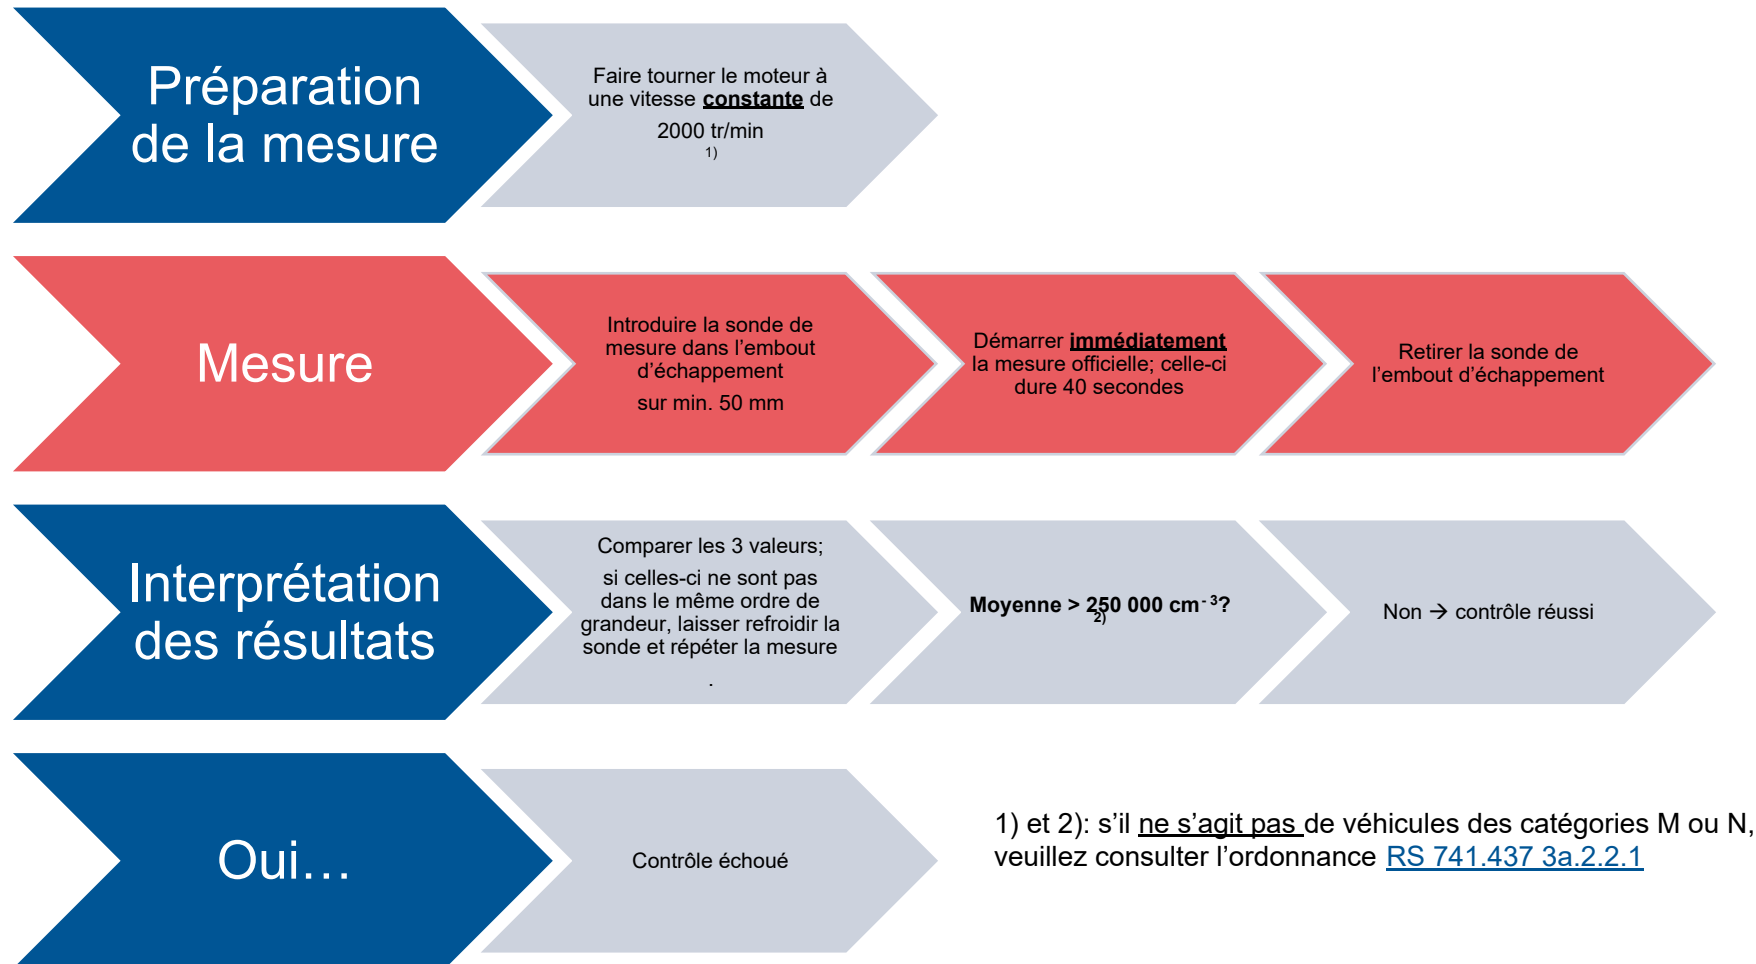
Préparation de la mesure

Faire tourner le moteur à une vitesse constante de 2000 tr/min
1)

Mesure

Introduire la sonde de mesure dans l'embout d'échappement

sur min. 50 mm

Démarrer immédiatement la mesure officielle; celle-ci dure 40 secondes

Retirer la sonde de l'embout d'échappement

Interprétation des résultats

Comparer les 3 valeurs;

si celles-ci ne sont pas dans le même ordre de grandeur, laisser refroidir la sonde et répéter la mesure

.

Moyenne > 250 000 $cm^{-3}$? 2)

Non → contrôle réussi

Oui…

Contrôle échoué

1) et 2): s'il ne s'agit pas de véhicules des catégories M ou N, veuillez consulter l'ordonnance RS 741.437 3a.2.2.1